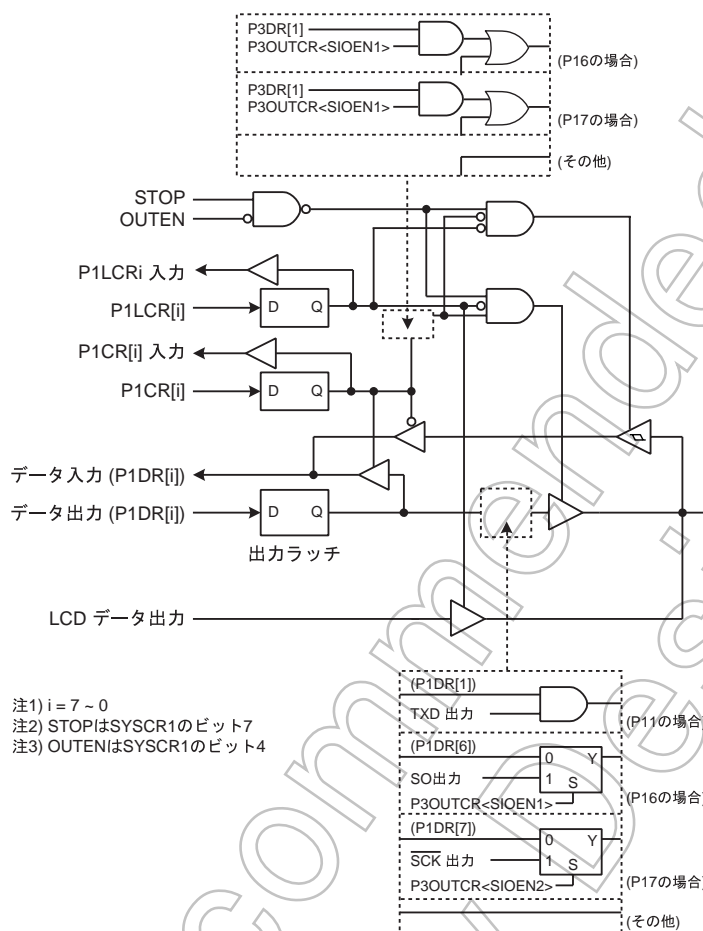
P3DR[1]
P3OUTCR<SIOEN1>
(P16の場合)

P3DR[1]
P3OUTCR<SIOEN1>
(P17の場合)

(その他)

STOP
OUTEN

P1LCRi 入力
P1LCR[i]
D Q

P1CR[i] 入力
P1CR[i]
D Q

データ入力 (P1DR[i])
データ出力 (P1DR[i])
D Q
出力ラッチ

LCD データ出力

注1) i = 7 ~ 0
注2) STOPはSYSCR1のビット7
注3) OUTENはSYSCR1のビット4

(P1DR[1])
TXD 出力
(P11の場合)

(P1DR[6])
0 Y
SO出力
1 S
P3OUTCR<SIOEN1>
(P16の場合)

(P1DR[7])
0 Y
$\overline{SCK}$ 出力
1 S
P3OUTCR<SIOEN2>
(P17の場合)

(その他)